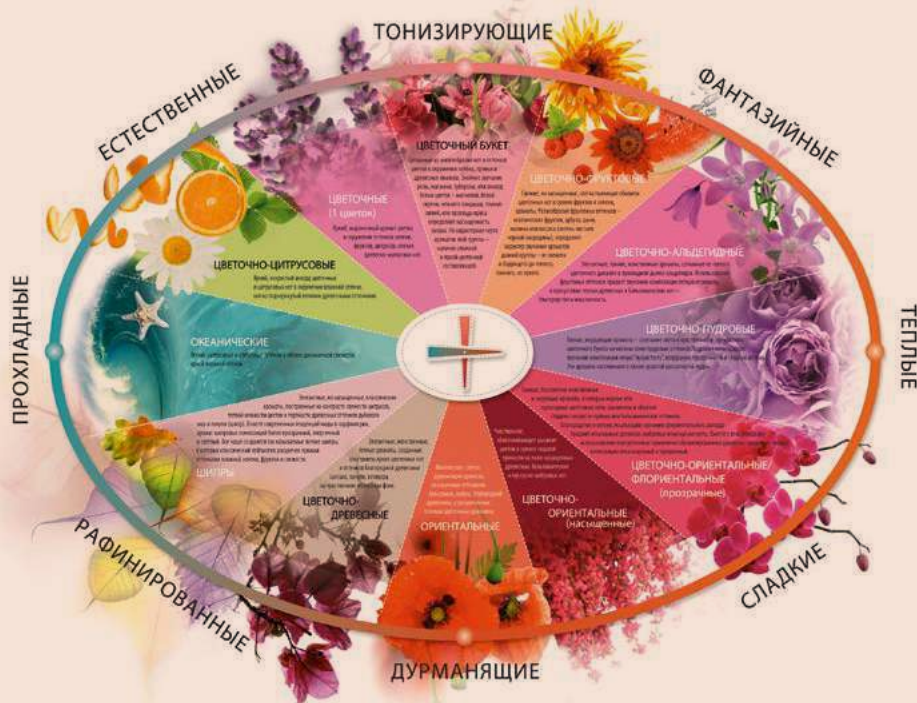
ТОНИЗИРУЮЩИЕ

ФАНТАЗИЙНЫЕ

ТЕПЛЫЕ

СЛАДКИЕ

ДУРМАНЯЩИЕ

РАФИНИРОВАННЫЕ

ПРОХЛАДНЫЕ

ЕСТЕСТВЕННЫЕ

ЦВЕТОЧНЫЙ БУКЕТ

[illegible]

ЦВЕТОЧНО-ФРУКТОВЫЕ

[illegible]

ЦВЕТОЧНО-АЛЬДЕГИДНЫЕ

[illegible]

ЦВЕТОЧНО-ПУДРОВЫЕ

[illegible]

ЦВЕТОЧНО-ОРИЕНТАЛЬНЫЕ/ ФЛОРИЕНТАЛЬНЫЕ (прозрачные)

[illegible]

ЦВЕТОЧНО-ОРИЕНТАЛЬНЫЕ (насыщенные)

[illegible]

ОРИЕНТАЛЬНЫЕ

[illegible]

ЦВЕТОЧНО-ДРЕВЕСНЫЕ

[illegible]

ШИПРЫ

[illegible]

ОКЕАНИЧЕСКИЕ

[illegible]

ЦВЕТОЧНО-ЦИТРУСОВЫЕ

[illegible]

ЦВЕТОЧНЫЕ (1 цветок)

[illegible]